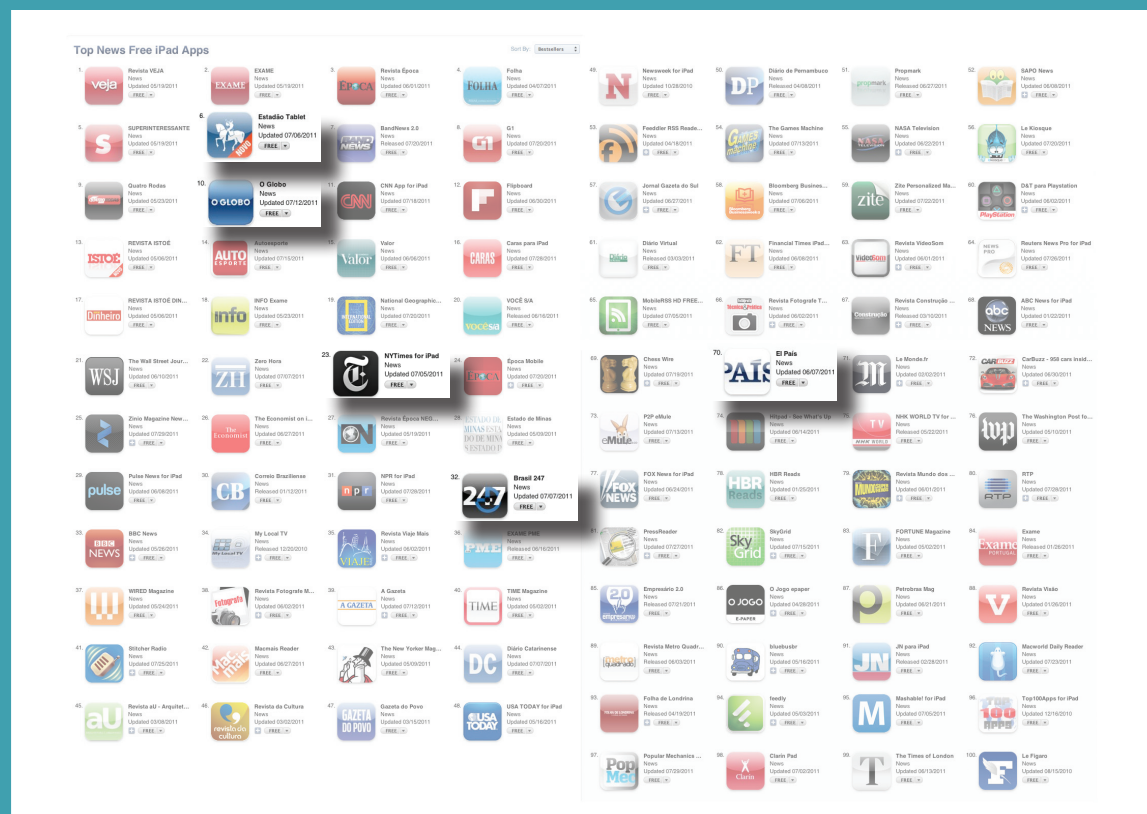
Top News Free iPad Apps

Sort By: Bestsellers

1. Revista VEJA News Updated 05/13/2011 FREE
2. EXAME News Updated 05/19/2011 FREE
3. Revista Época News Updated 06/01/2011 FREE
4. Folha News Updated 04/07/2011 FREE
5. SUPERINTERESSANTE News Updated 05/19/2011 FREE
6. Estadão Tablet News Updated 07/06/2011 FREE
7. BandNews 2.0 News Released 07/20/2011 FREE
8. G1 News Updated 07/20/2011 FREE
9. Quatro Rodas News Updated 05/23/2011 FREE
10. O Globo News Updated 07/12/2011 FREE
11. CNN App for iPad News Updated 07/18/2011 FREE
12. Flipboard News Updated 06/30/2011 FREE
13. REVISTA ISTOÉ News Updated 05/06/2011 FREE
14. Autoesporte News Updated 07/13/2011 FREE
15. Valor News Updated 06/08/2011 FREE
16. Caras para iPad News Updated 07/08/2011 FREE
17. REVISTA ISTOÉ DIN... News Updated 05/06/2011 FREE
18. INFO Exame News Updated 05/23/2011 FREE
19. National Geographic... News Updated 07/20/2011 FREE
20. VOCÊ S/A News Updated 06/16/2011 FREE
21. The Wall Street Jour... News Updated 06/10/2011 FREE
22. Zero Hora News Updated 07/07/2011 FREE
23. NYTimes for iPad News Updated 07/05/2011 FREE
24. Época Mobile News Updated 07/20/2011 FREE
25. Zinio Magazine New... News Updated 07/20/2011 FREE
26. The Economist on i... News Updated 06/27/2011 FREE
27. Revista Época NEG... News Updated 05/13/2011 FREE
28. Estado de Minas News Updated 05/09/2011 FREE
29. Pulse News for iPad News Updated 06/08/2011 FREE
30. Correio Braziliense News Released 01/12/2011 FREE
31. NPR for iPad News Updated 07/20/2011 FREE
32. Brasil 247 News Updated 07/07/2011 FREE
33. BBC News News Updated 05/26/2011 FREE
34. My Local TV News Released 12/20/2010 FREE
35. Revista Viaje Mais News Updated 06/02/2011 FREE
36. EXAME PME News Released 06/16/2011 FREE
37. WIRED Magazine News Updated 05/24/2011 FREE
38. Revista Fotografe M... News Updated 06/02/2011 FREE
39. A Gazeta News Updated 07/12/2011 FREE
40. TIME Magazine News Updated 05/02/2011 FREE
41. Stitcher Radio News Updated 07/25/2011 FREE
42. Macmais Reader News Updated 06/27/2011 FREE
43. The New Yorker Mag... News Updated 05/09/2011 FREE
44. Diário Catarinense News Updated 07/07/2011 FREE
45. Revista aU - Arquitet... News Updated 03/09/2011 FREE
46. Revista da Cultura News Updated 03/02/2011 FREE
47. Gazeta do Povo News Updated 03/15/2011 FREE
48. USA TODAY for iPad News Updated 05/18/2011 FREE
49. Newsweek for iPad News Updated 10/28/2010 FREE
50. Diário de Pernambuco News Released 04/08/2011 FREE
51. Propmark News Updated 06/27/2011 FREE
52. SAPO News News Updated 06/08/2011 FREE
53. Feeddler RSS Reade... News Updated 04/18/2011 FREE
54. The Games Machine News Updated 07/13/2011 FREE
55. NASA Television News Updated 06/22/2011 FREE
56. Le Kiosque News Updated 07/20/2011 FREE
57. Jornal Gazeta do Sul News Updated 06/27/2011 FREE
58. Bloomberg Business... News Updated 07/06/2011 FREE
59. Zite Personalized Ma... News Updated 07/22/2011 FREE
60. D&T para Playstation News Updated 06/02/2011 FREE
61. Diário Virtual News Released 03/03/2011 FREE
62. Financial Times iPad... News Updated 06/08/2011 FREE
63. Revista VideoSom News Updated 06/01/2011 FREE
64. Reuters News Pro for iPad News Updated 07/26/2011 FREE
65. MobileRSS HD FREE... News Updated 07/05/2011 FREE
66. Revista Fotografe T... News Updated 06/02/2011 FREE
67. Revista Construção ... News Released 03/10/2011 FREE
68. ABC News for iPad News Updated 01/22/2011 FREE
69. Chess Wire News Updated 07/19/2011 FREE
70. El País News Updated 06/07/2011 FREE
71. Le Monde.fr News Updated 02/02/2011 FREE
72. CarBuzz - 958 cars insid... News Updated 06/30/2011 FREE
73. P2P eMule News Updated 07/13/2011 FREE
74. Hitpad - See What's Up News Updated 06/14/2011 FREE
75. NHK WORLD TV for ... News Released 05/22/2011 FREE
76. The Washington Post fo... News Updated 05/10/2011 FREE
77. FOX News for iPad News Updated 06/24/2011 FREE
78. HBR Reads News Updated 01/25/2011 FREE
79. Revista Mundo dos ... News Updated 06/01/2011 FREE
80. RTP News Updated 07/08/2011 FREE
81. PressReader News Updated 07/27/2011 FREE
82. SkyGrid News Updated 07/15/2011 FREE
83. FORTUNE Magazine News Updated 05/02/2011 FREE
84. Exame News Released 01/26/2011 FREE
85. Empresário 2.0 News Released 07/21/2011 FREE
86. O Jogo epaper News Updated 04/28/2011 FREE
87. Petrobras Mag News Updated 06/01/2011 FREE
88. Revista Visão News Updated 01/26/2011 FREE
89. Revista Metro Quadr... News Released 06/03/2011 FREE
90. bluebusbr News Updated 05/16/2011 FREE
91. JN para iPad News Released 02/28/2011 FREE
92. Macworld Daily Reader News Updated 07/23/2011 FREE
93. Folha de Londrina News Released 04/19/2011 FREE
94. feedly News Updated 05/03/2011 FREE
95. Mashable! for iPad News Updated 07/05/2011 FREE
96. Top100Apps for iPad News Updated 12/16/2010 FREE
97. Popular Mechanics ... News Updated 07/29/2011 FREE
98. Clarín Pad News Updated 07/02/2011 FREE
99. The Times of London News Updated 06/13/2011 FREE
100. Le Figaro News Updated 08/15/2010 FREE